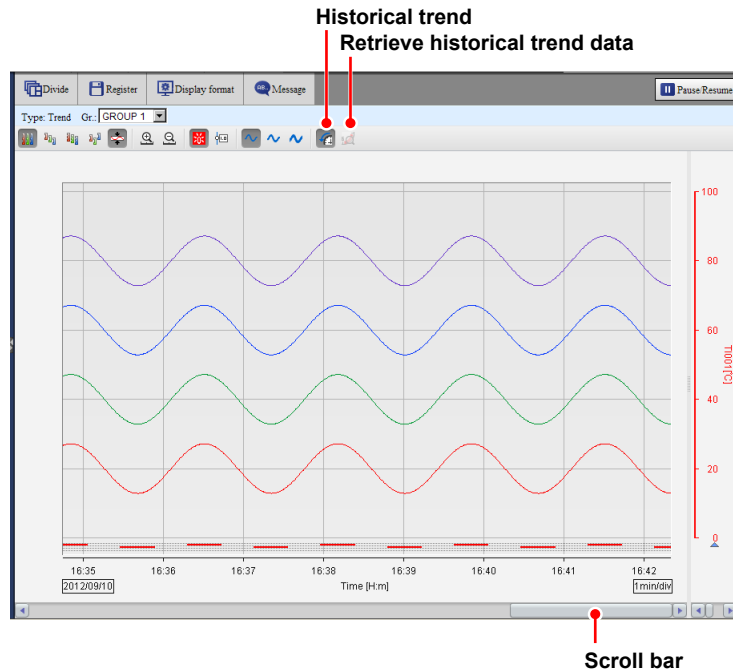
Historical trend
Retrieve historical trend data

Divide
Register
Display format
Message
Pause/Resume

Type: Trend Gr.: GROUP 1

100
80
60
40
20
0
TI001[°C]

16:35
16:36
16:37
16:38
16:39
16:40
16:41
16:42
2012/09/10
Time [H:m]
1min/div

Scroll bar